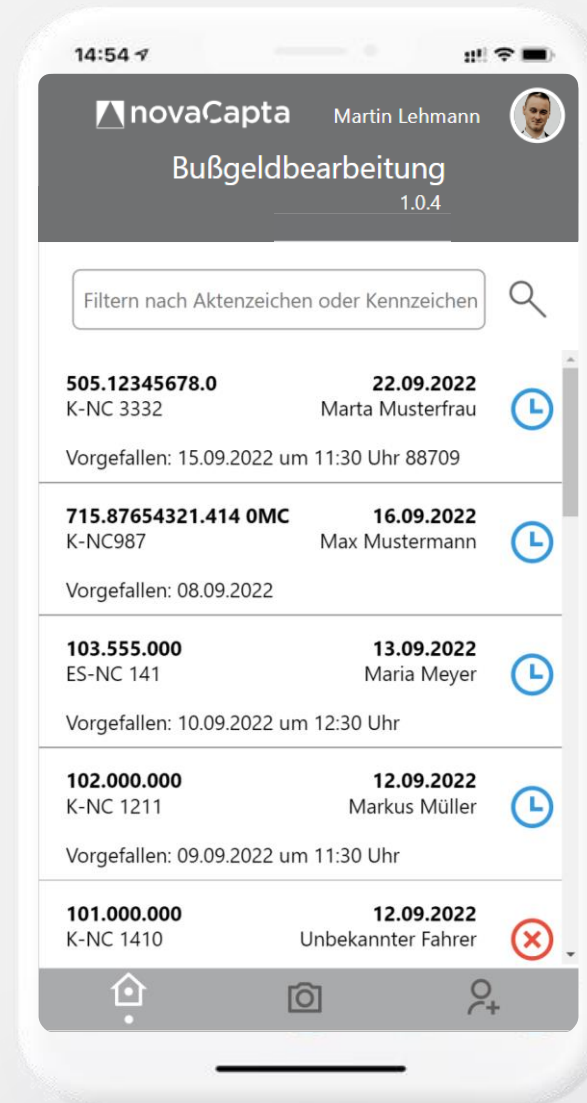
14:54

novaCapta Martin Lehmann

Bußgeldbearbeitung

1.0.4

Filtern nach Aktenzeichen oder Kennzeichen

505.12345678.0 22.09.2022
K-NC 3332 Marta Musterfrau

Vorgefallen: 15.09.2022 um 11:30 Uhr 88709

715.87654321.414 0MC 16.09.2022
K-NC987 Max Mustermann

Vorgefallen: 08.09.2022

103.555.000 13.09.2022
ES-NC 141 Maria Meyer

Vorgefallen: 10.09.2022 um 12:30 Uhr

102.000.000 12.09.2022
K-NC 1211 Markus Müller

Vorgefallen: 09.09.2022 um 11:30 Uhr

101.000.000 12.09.2022
K-NC 1410 Unbekannter Fahrer